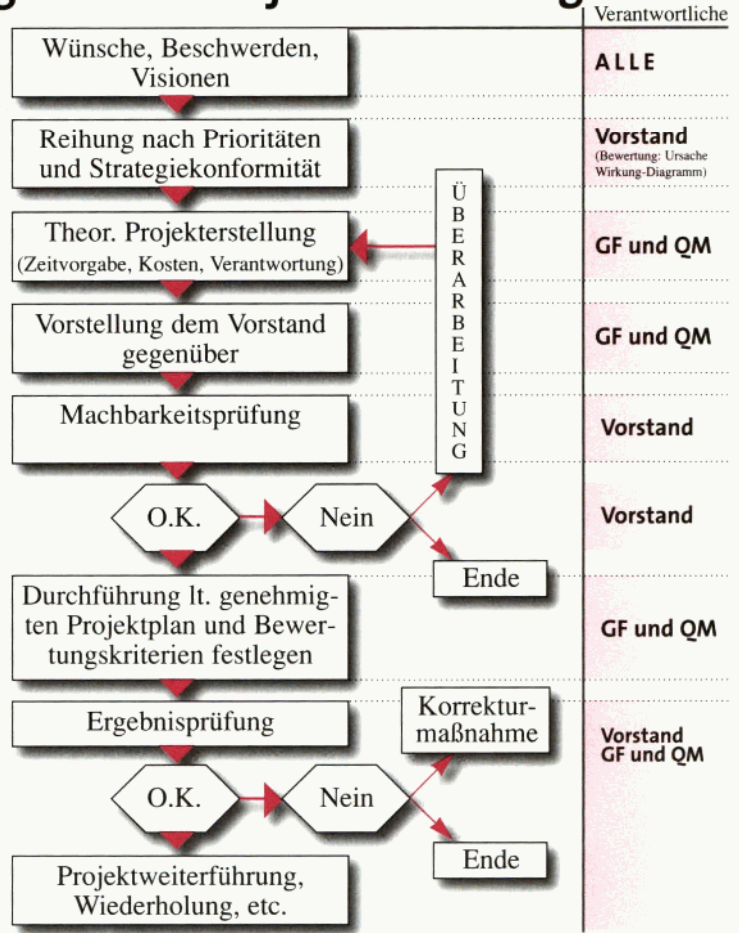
Verantwortliche

Wünsche, Beschwerden, Visionen

ALLE

Reihung nach Prioritäten und Strategiekonformität

Vorstand
(Bewertung: Ursache Wirkung-Diagramm)

Theor. Projekterstellung
(Zeitvorgabe, Kosten, Verantwortung)

ÜBERARBEITUNG

GF und QM

Vorstellung dem Vorstand gegenüber

GF und QM

Machbarkeitsprüfung

Vorstand

O.K.

Nein

Vorstand

Ende

Durchführung lt. genehmigten Projektplan und Bewertungskriterien festlegen

GF und QM

Ergebnisprüfung

Korrekturmaßnahme

Vorstand
GF und QM

O.K.

Nein

Ende

Projektweiterführung, Wiederholung, etc.